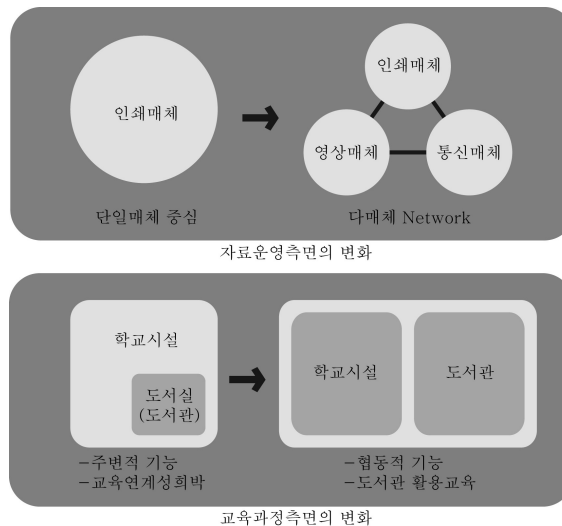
인쇄매체

인쇄매체

영상매체

통신매체

단일매체 중심

다매체 Network

자료운영측면의 변화

학교시설

도서실
(도서관)

학교시설

도서관

-주변적 기능
-교육연계성희박

-협동적 기능
-도서관 활용교육

교육과정측면의 변화